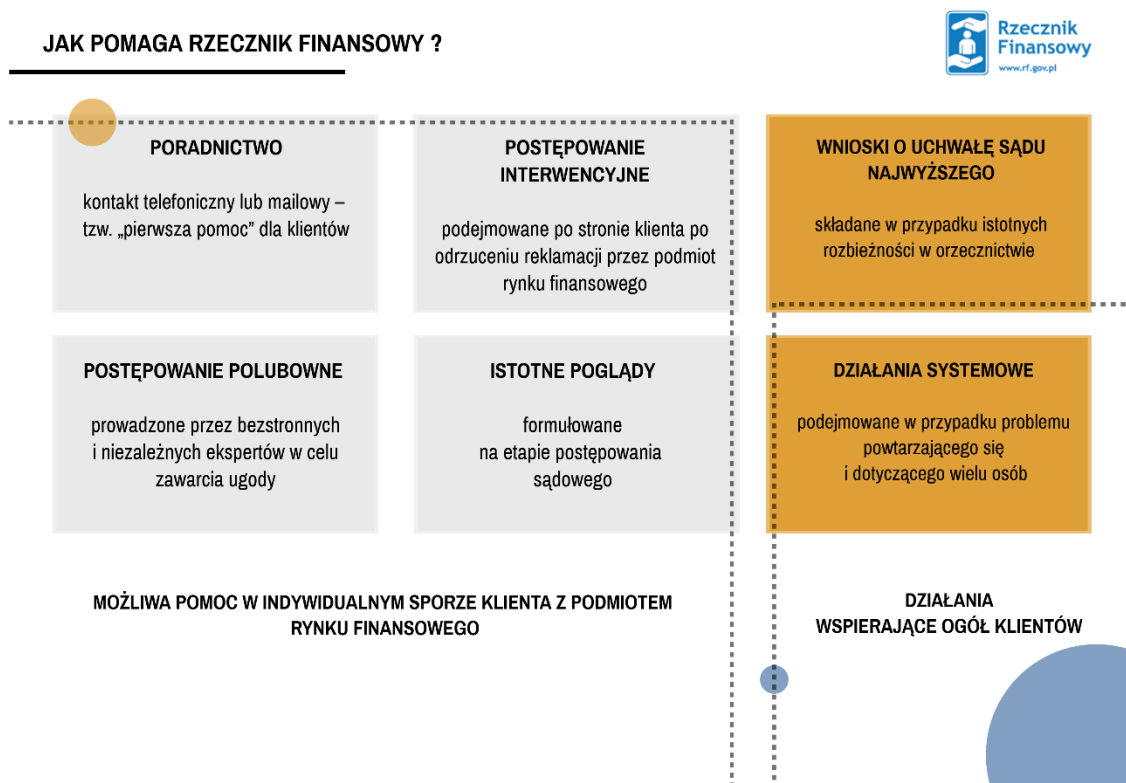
JAK POMAGA RZECZNIK FINANSOWY ?

Rzecznik Finansowy
www.rf.gov.pl

PORADNICTWO

kontakt telefoniczny lub mailowy – tzw. „pierwsza pomoc" dla klientów

POSTĘPOWANIE INTERWENCYJNE

podejmowane po stronie klienta po odrzuceniu reklamacji przez podmiot rynku finansowego

WNIOSKI O UCHWAŁĘ SĄDU NAJWYŻSZEGO

składane w przypadku istotnych rozbieżności w orzecznictwie

POSTĘPOWANIE POLUBOWNE

prowadzone przez bezstronnych i niezależnych ekspertów w celu zawarcia ugody

ISTOTNE POGLĄDY

formułowane na etapie postępowania sądowego

DZIAŁANIA SYSTEMOWE

podejmowane w przypadku problemu powtarzającego się i dotyczącego wielu osób

MOŻLIWA POMOC W INDYWIDUALNYM SPORZE KLIENTA Z PODMIOTEM RYNKU FINANSOWEGO

DZIAŁANIA WSPIERAJĄCE OGÓŁ KLIENTÓW